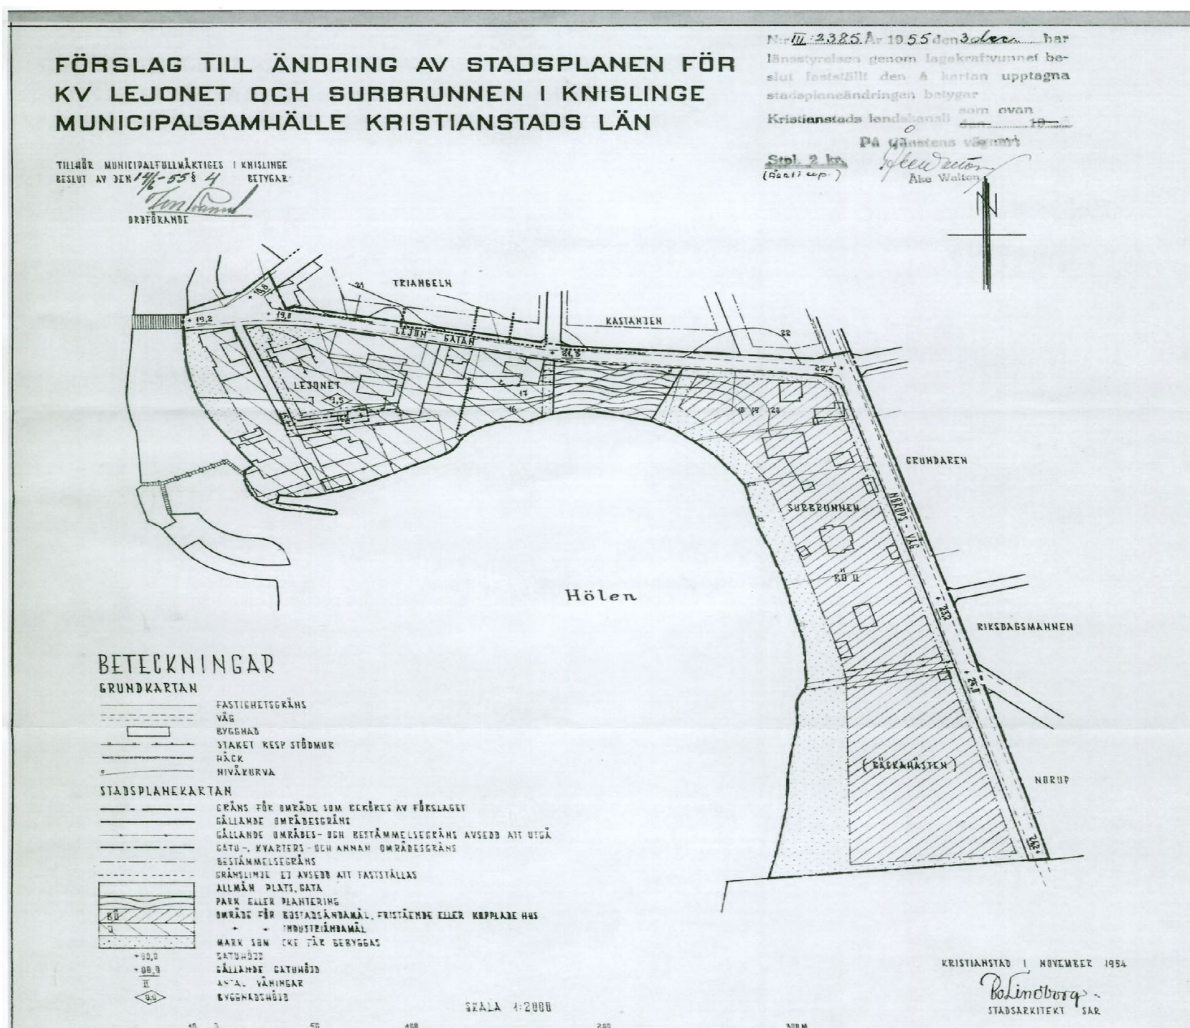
FÖRSLAG TILL ÄNDRING AV STADSPLANEN FÖR KV LEJONET OCH SURBRUNNEN I KNISLINGE MUNICIPALSAMHÄLLE KRISTIANSTADS LÄN

N:o III 2325 År 1955 den 3 dec. har länsstyrelsen genom lagakraftvunnet beslut fastställt den å kartan upptagna stadsplaneändringen betygar
Kristianstads landskansli som ovan
På tjänstens vägnar
Stpl. 2 kr.
(5221 up.)
Åke Walten

TILLHÖR MUNICIPALFULLMÄKTIGES I KNISLINGE BESLUT AV DEN 14/6-55 § 4 BETYGAR:
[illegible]
ORDFÖRANDE

N

TRIANGELN
KASTANJEN
LEJON GATAN
LEJONET
19,2
19,8
21,9
22,5
GRUNDAREN
SURBRUNNEN
NORUPS VÄG
Hölen
RIKSDAGSMANNEN
(BÄCKAHÄSTEN)
NORUP

BETECKNINGAR
GRUNDKARTAN
FASTIGHETSGRÄNS
VÄG
BYGGNAD
STAKET RESP STÖDMUR
HÄCK
NIVÅKURVA
STADSPLANEKARTAN
GRÄNS FÖR OMRÅDE SOM BERÖRES AV FÖRSLAGET
GÄLLANDE OMRÅDESGRÄNS
GÄLLANDE OMRÅDES- OCH BESTÄMMELSEGRÄNS AVSEDD ATT UTGÅ
GATU-, KVARTERS- OCH ANNAN OMRÅDESGRÄNS
BESTÄMMELSEGRÄNS
GRÄNSLINJE EJ AVSEDD ATT FASTSTÄLLAS
ALLMÄN PLATS, GATA
PARK ELLER PLANTERING
BÖ OMRÅDE FÖR BOSTADSÄNDAMÅL, FRISTÅENDE ELLER KOPPLADE HUS
J INDUSTRIÄNDAMÅL
MARK SOM EJ FÅR BEBYGGAS
+ 00,0 GATUHÖJD
+ 00,0 GÄLLANDE GATUHÖJD
II ANTAL VÅNINGAR
9,0 BYGGNADSHÖJD

SKALA 1:2000

KRISTIANSTAD I NOVEMBER 1954
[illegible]
STADSARKITEKT SAR